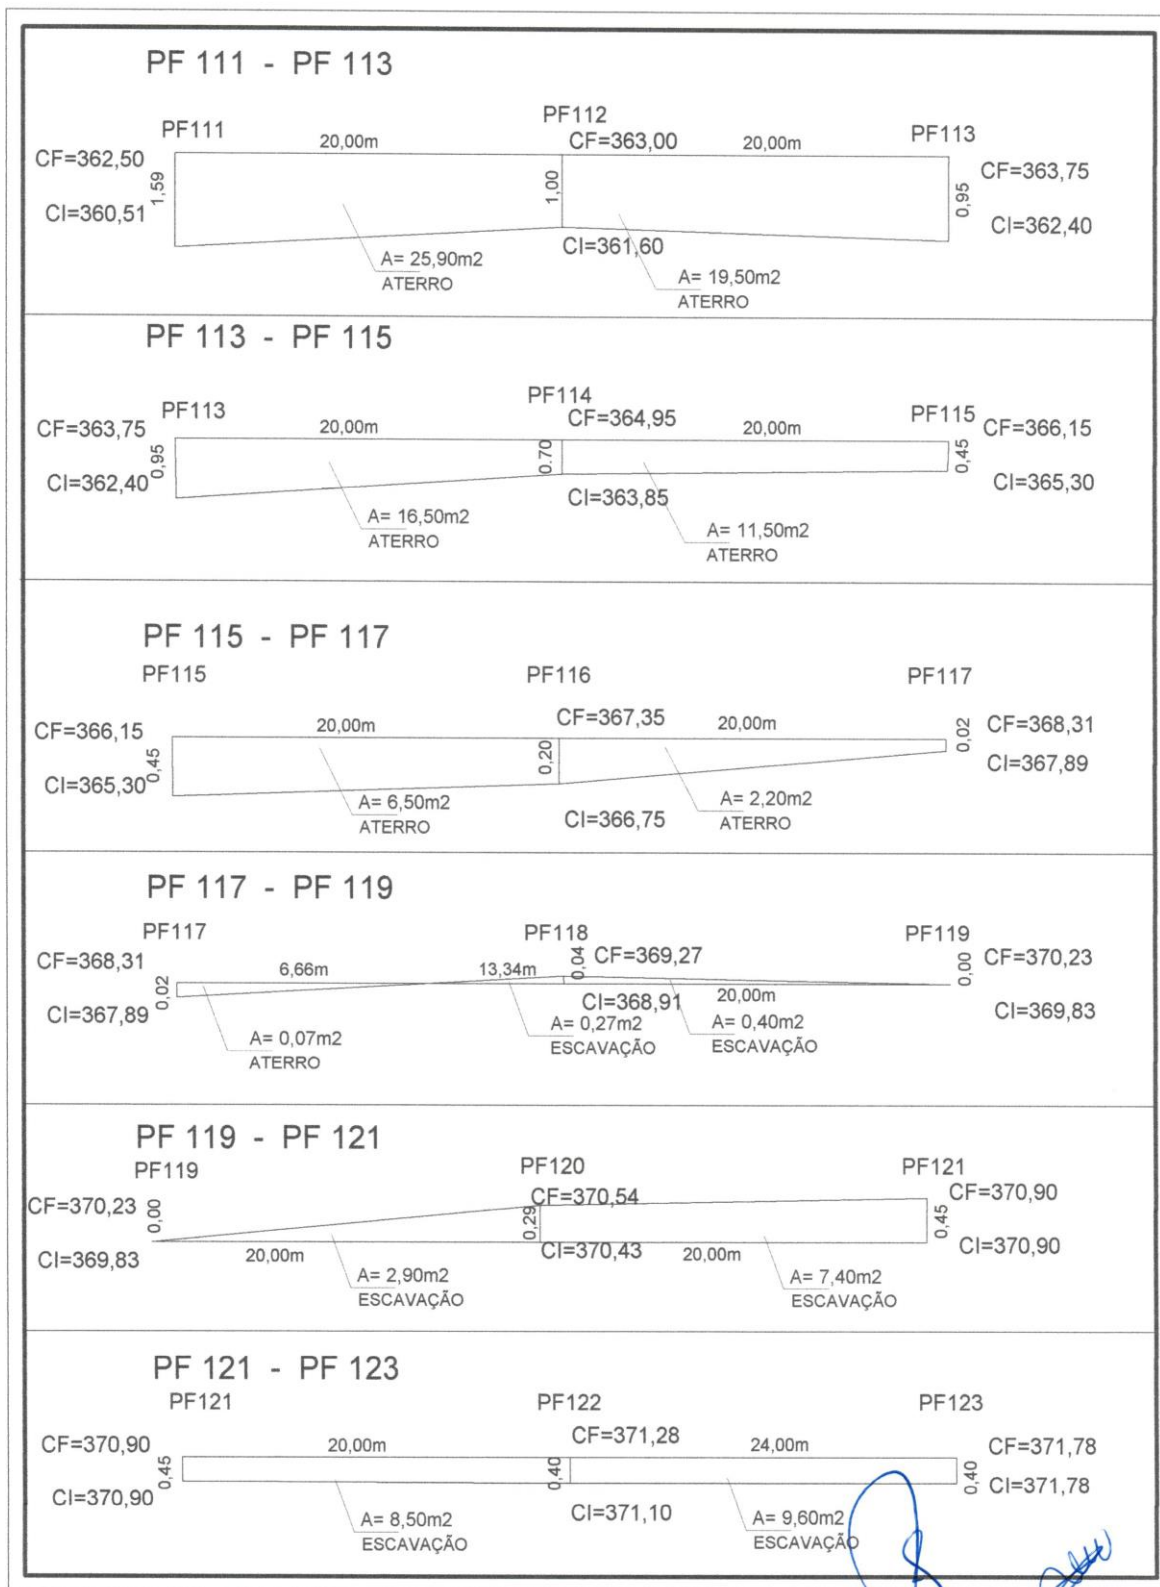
PF 111 - PF 113

PF111
CF=362,50
1,59
CI=360,51
20,00m
A= 25,90m2
ATERRO
PF112
CF=363,00
1,00
CI=361,60
20,00m
A= 19,50m2
ATERRO
PF113
CF=363,75
0,95
CI=362,40

PF 113 - PF 115

PF113
CF=363,75
0,95
CI=362,40
20,00m
A= 16,50m2
ATERRO
PF114
CF=364,95
0,70
CI=363,85
20,00m
A= 11,50m2
ATERRO
PF115
CF=366,15
0,45
CI=365,30

PF 115 - PF 117

PF115
CF=366,15
0,45
CI=365,30
20,00m
A= 6,50m2
ATERRO
PF116
CF=367,35
0,20
CI=366,75
20,00m
A= 2,20m2
ATERRO
PF117
0,02
CF=368,31
CI=367,89

PF 117 - PF 119

PF117
CF=368,31
0,02
CI=367,89
6,66m
A= 0,07m2
ATERRO
PF118
13,34m
0,04
CF=369,27
CI=368,91
A= 0,27m2
ESCAVAÇÃO
20,00m
A= 0,40m2
ESCAVAÇÃO
PF119
0,00
CF=370,23
CI=369,83

PF 119 - PF 121

PF119
CF=370,23
0,00
CI=369,83
20,00m
A= 2,90m2
ESCAVAÇÃO
PF120
CF=370,54
0,29
CI=370,43
20,00m
A= 7,40m2
ESCAVAÇÃO
PF121
CF=370,90
0,45
CI=370,90

PF 121 - PF 123

PF121
CF=370,90
0,45
CI=370,90
20,00m
A= 8,50m2
ESCAVAÇÃO
PF122
CF=371,28
0,40
CI=371,10
24,00m
A= 9,60m2
ESCAVAÇÃO
PF123
CF=371,78
0,40
CI=371,78